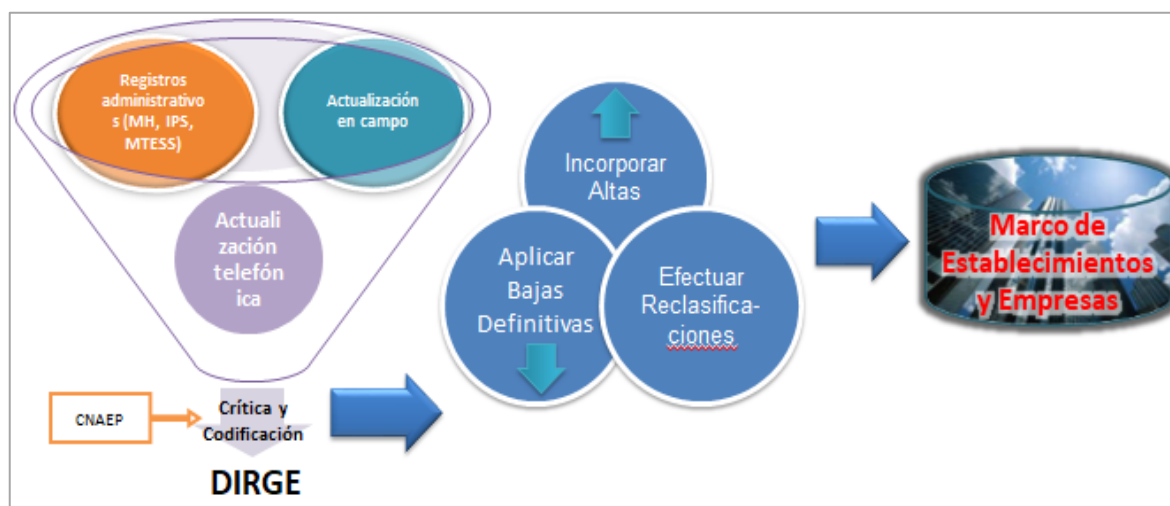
Registros administrativos (MH, IPS, MTESS)

Actualización en campo

Actualización telefónica

CNAEP

Crítica y Codificación

DIRGE

Incorporar Altas

Aplicar Bajas Definitivas

Efectuar Reclasificaciones

Marco de Establecimientos y Empresas